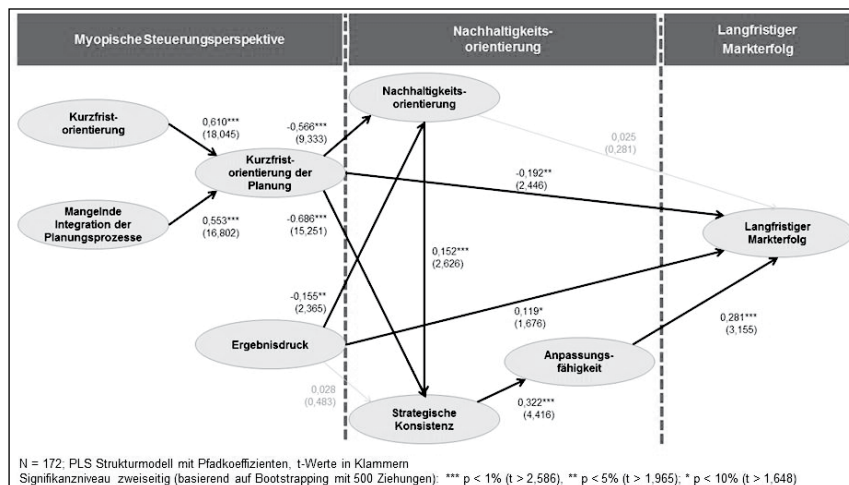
Myopische Steuerungsperspektive

Nachhaltigkeits-orientierung

Langfristiger Markterfolg

Kurzfrist-orientierung

0,610***
(18,045)

-0,566***
(9,333)

Nachhaltigkeits-orientierung

0,025
(0,281)

Kurzfrist-orientierung der Planung

-0,192**
(2,446)

Mangelnde Integration der Planungsprozesse

0,553***
(16,802)

-0,686***
(15,251)

Langfristiger Markterfolg

0,152***
(2,626)

-0,155**
(2,365)

0,119*
(1,676)

0,281***
(3,155)

Ergebnisdruck

Anpassungs-fähigkeit

0,028
(0,483)

0,322***
(4,416)

Strategische Konsistenz

N = 172; PLS Strukturmodell mit Pfadkoeffizienten, t-Werte in Klammern
Signifikanzniveau zweiseitig (basierend auf Bootstrapping mit 500 Ziehungen): *** p < 1% (t > 2,586), ** p < 5% (t > 1,965); * p < 10% (t > 1,648)